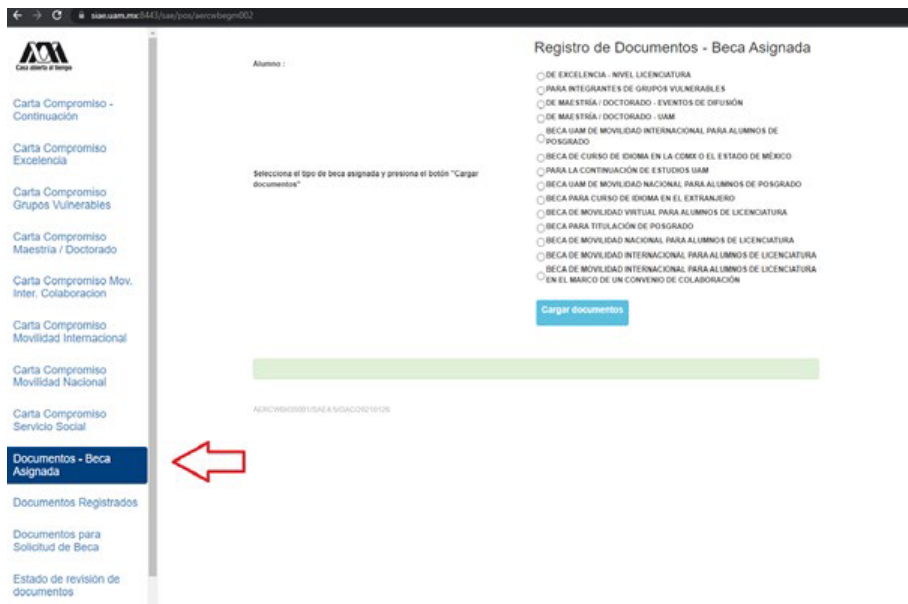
siae.uam.mx:8443/sae/pos/aercwbegm002

Casa abierta al tiempo

Carta Compromiso - Continuación

Carta Compromiso Excelencia

Carta Compromiso Grupos Vulnerables

Carta Compromiso Maestría / Doctorado

Carta Compromiso Mov. Inter. Colaboracion

Carta Compromiso Movilidad Internacional

Carta Compromiso Movilidad Nacional

Carta Compromiso Servicio Social

Documentos - Beca Asignada

Documentos Registrados

Documentos para Solicitud de Beca

Estado de revisión de documentos

Registro de Documentos - Beca Asignada

Alumno :

Selecciona el tipo de beca asignada y presiona el botón "Cargar documentos"

DE EXCELENCIA - NIVEL LICENCIATURA
PARA INTEGRANTES DE GRUPOS VULNERABLES
DE MAESTRÍA / DOCTORADO - EVENTOS DE DIFUSIÓN
DE MAESTRÍA / DOCTORADO - UAM
BECA UAM DE MOVILIDAD INTERNACIONAL PARA ALUMNOS DE POSGRADO
BECA DE CURSO DE IDIOMA EN LA CDMX O EL ESTADO DE MÉXICO
PARA LA CONTINUACIÓN DE ESTUDIOS UAM
BECA UAM DE MOVILIDAD NACIONAL PARA ALUMNOS DE POSGRADO
BECA PARA CURSO DE IDIOMA EN EL EXTRANJERO
BECA DE MOVILIDAD VIRTUAL PARA ALUMNOS DE LICENCIATURA
BECA PARA TITULACIÓN DE POSGRADO
BECA DE MOVILIDAD NACIONAL PARA ALUMNOS DE LICENCIATURA
BECA DE MOVILIDAD INTERNACIONAL PARA ALUMNOS DE LICENCIATURA
BECA DE MOVILIDAD INTERNACIONAL PARA ALUMNOS DE LICENCIATURA EN EL MARCO DE UN CONVENIO DE COLABORACIÓN

Cargar documentos

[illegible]